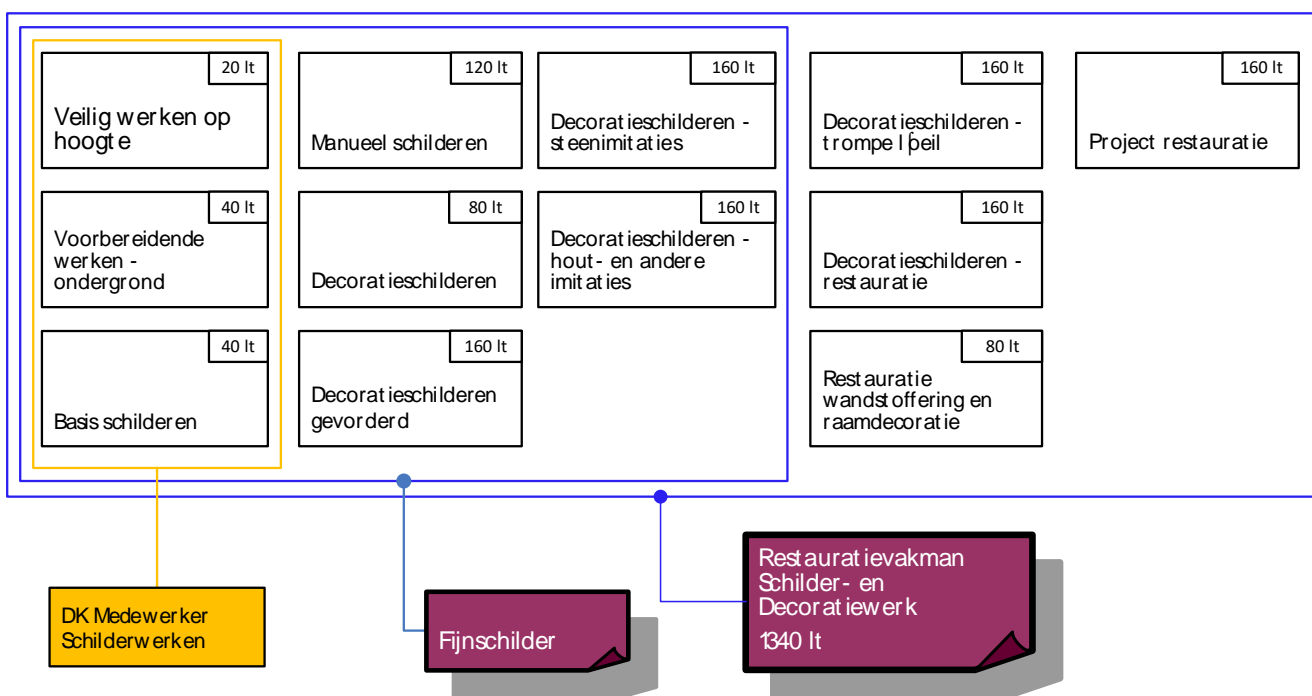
20 lt
Veilig werken op hoogte

40 lt
Voorbereidende werken - ondergrond

40 lt
Basis schilderen

120 lt
Manueel schilderen

80 lt
Decoratieschilderen

160 lt
Decoratieschilderen gevorderd

160 lt
Decoratieschilderen - steenimitaties

160 lt
Decoratieschilderen - hout- en andere imitaties

160 lt
Decoratieschilderen - trompe l'oeil

160 lt
Decoratieschilderen - restauratie

80 lt
Restauratie wandstoffering en raamdecoratie

160 lt
Project restauratie

DK Medewerker Schilderwerken

Fijnschilder

Restauratievakman Schilder- en Decoratiewerk
1340 lt